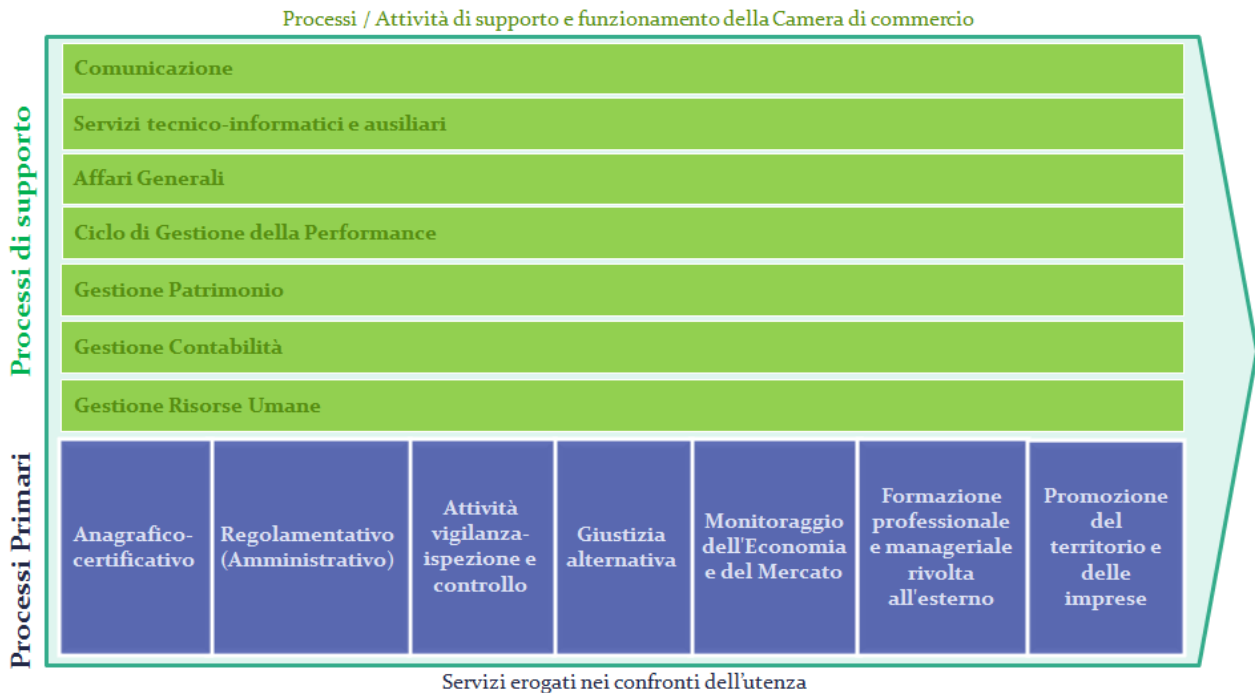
Processi / Attività di supporto e funzionamento della Camera di commercio

Processi di supporto

Comunicazione

Servizi tecnico-informatici e ausiliari

Affari Generali

Ciclo di Gestione della Performance

Gestione Patrimonio

Gestione Contabilità

Gestione Risorse Umane

Processi Primari

| Anagrafico-certificativo | Regolamentativo (Amministrativo) | Attività vigilanza-ispezione e controllo | Giustizia alternativa | Monitoraggio dell'Economia e del Mercato | Formazione professionale e manageriale rivolta all'esterno | Promozione del territorio e delle imprese |
|---|---|---|---|---|---|---|

Servizi erogati nei confronti dell'utenza